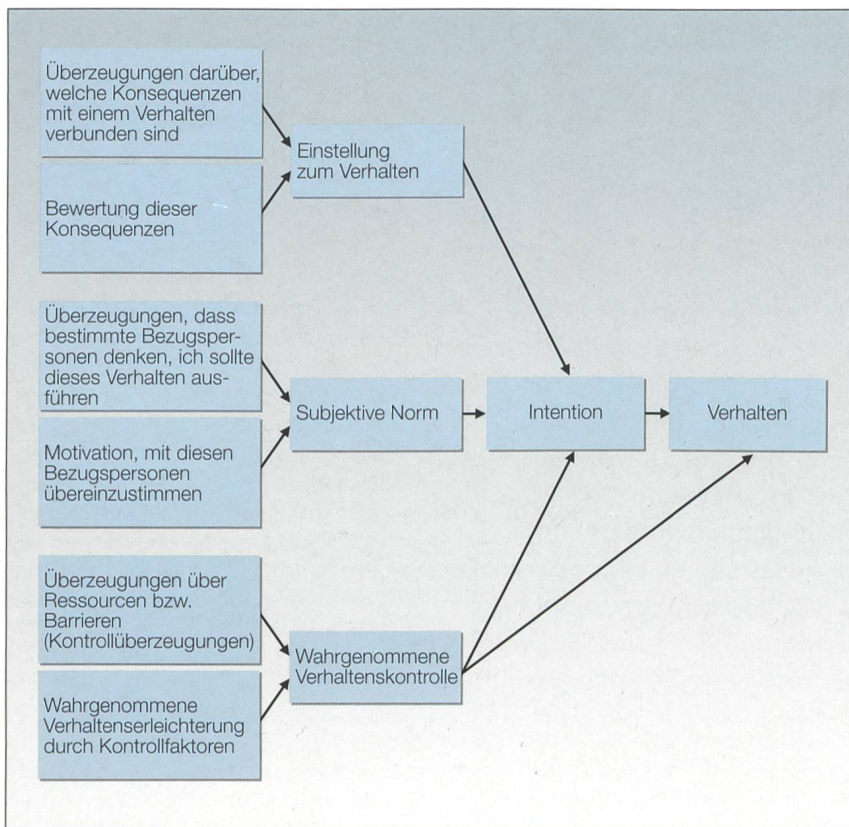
Überzeugungen darüber, welche Konsequenzen mit einem Verhalten verbunden sind

Bewertung dieser Konsequenzen

Einstellung zum Verhalten

Überzeugungen, dass bestimmte Bezugspersonen denken, ich sollte dieses Verhalten ausführen

Motivation, mit diesen Bezugspersonen übereinzustimmen

Subjektive Norm

Intention

Verhalten

Überzeugungen über Ressourcen bzw. Barrieren (Kontrollüberzeugungen)

Wahrgenommene Verhaltenserleichterung durch Kontrollfaktoren

Wahrgenommene Verhaltenskontrolle